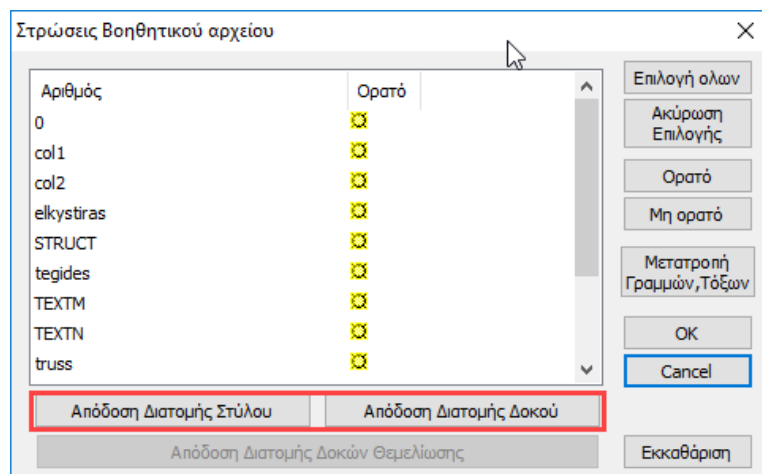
Στρώσεις Βοηθητικού αρχείου

| Αριθμός | Ορατό |
|---|---|
| 0 | |
| col1 | |
| col2 | |
| elkystiras | |
| STRUCT | |
| tegides | |
| TEXTM | |
| TEXTN | |
| truss | |

Επιλογή ολων
Ακύρωση Επιλογής
Ορατό
Μη ορατό
Μετατροπή Γραμμών,Τόξων
OK
Cancel

Απόδοση Διατομής Στύλου
Απόδοση Διατομής Δοκού
Απόδοση Διατομής Δοκών Θεμελίωσης
Εκκαθάριση